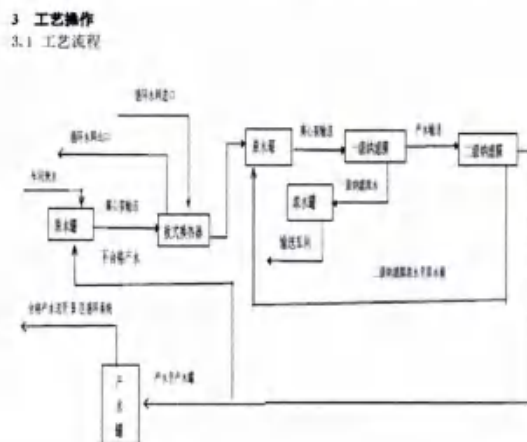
3 工艺操作
3.1 工艺流程

循环水回水口

循环水供水口

原水罐

离心泵输送

一级纳滤膜

产水输送

二级纳滤膜

浓水输送

浓水罐

输送车间

板式换热器

原水罐

离心泵输送

下台阶产水

二级纳滤膜浓水回原水罐

去除产水至产品包装循环系统

产水罐

产水去产水罐